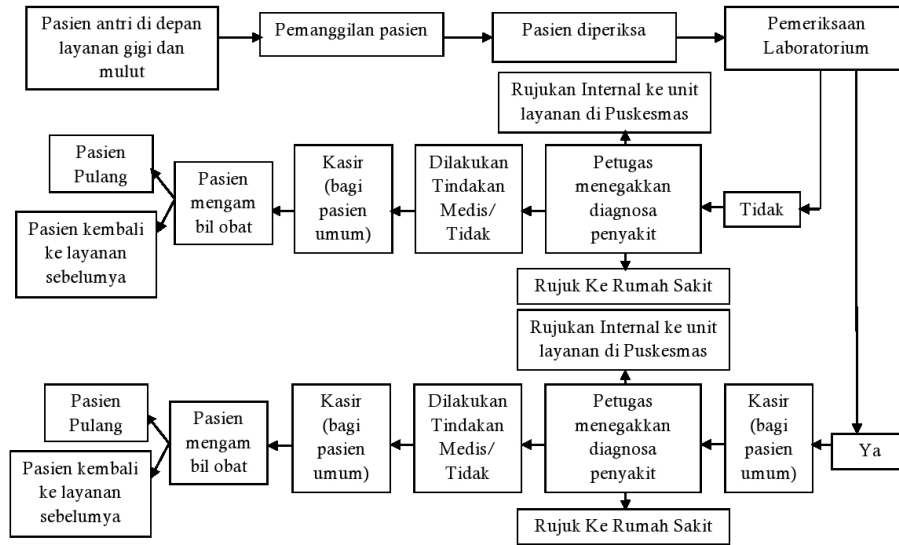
Pasien antri di depan layanan gigi dan mulut

Pemanggilan pasien

Pasien diperiksa

Pemeriksaan Laboratorium

Rujukan Internal ke unit layanan di Puskesmas

Pasien Pulang

Pasien mengam bil obat

Kasir (bagi pasien umum)

Dilakukan Tindakan Medis/ Tidak

Petugas menegakkan diagnosa penyakit

Tidak

Pasien kembali ke layanan sebelumya

Rujuk Ke Rumah Sakit

Rujukan Internal ke unit layanan di Puskesmas

Pasien Pulang

Pasien mengam bil obat

Kasir (bagi pasien umum)

Dilakukan Tindakan Medis/ Tidak

Petugas menegakkan diagnosa penyakit

Kasir (bagi pasien umum)

Ya

Pasien kembali ke layanan sebelumya

Rujuk Ke Rumah Sakit